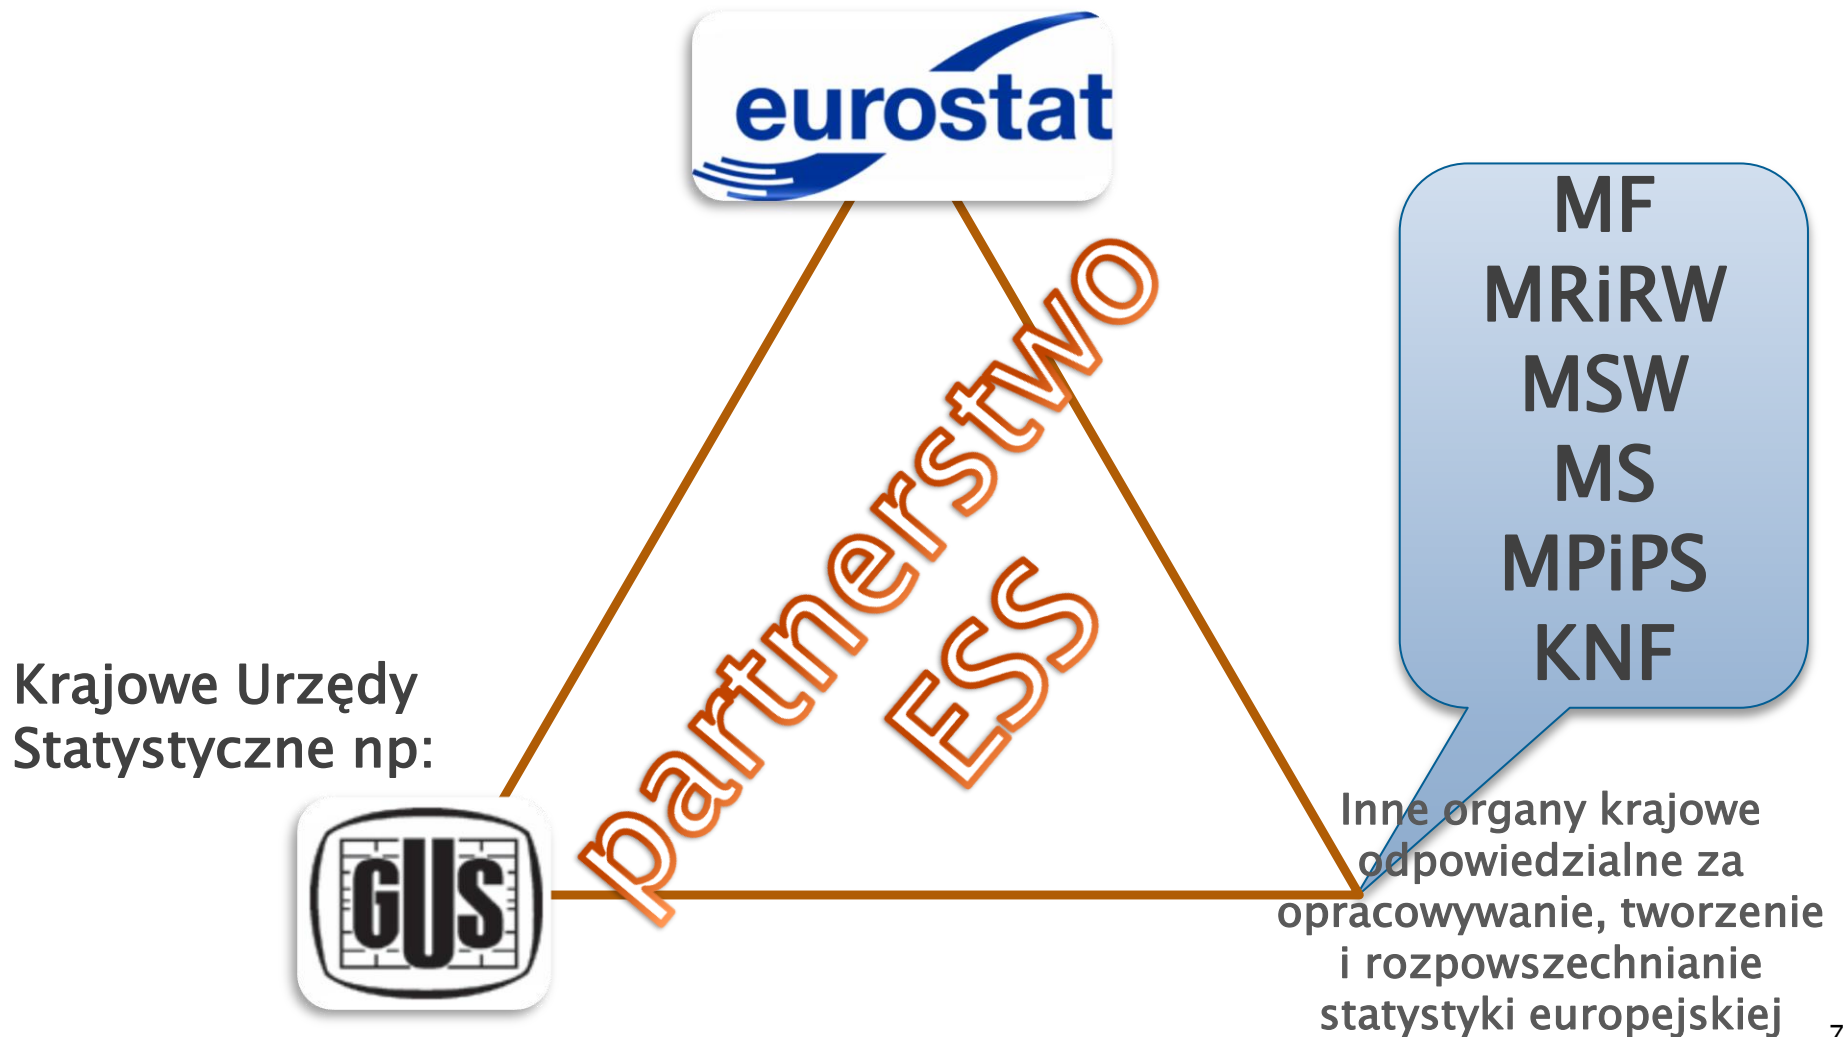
eurostat

MF
MRiRW
MSW
MS
MPiPS
KNF

partnerstwo
ESS

Krajowe Urzędy Statystyczne np:

GUS

Inne organy krajowe odpowiedzialne za opracowywanie, tworzenie i rozpowszechnianie statystyki europejskiej

7